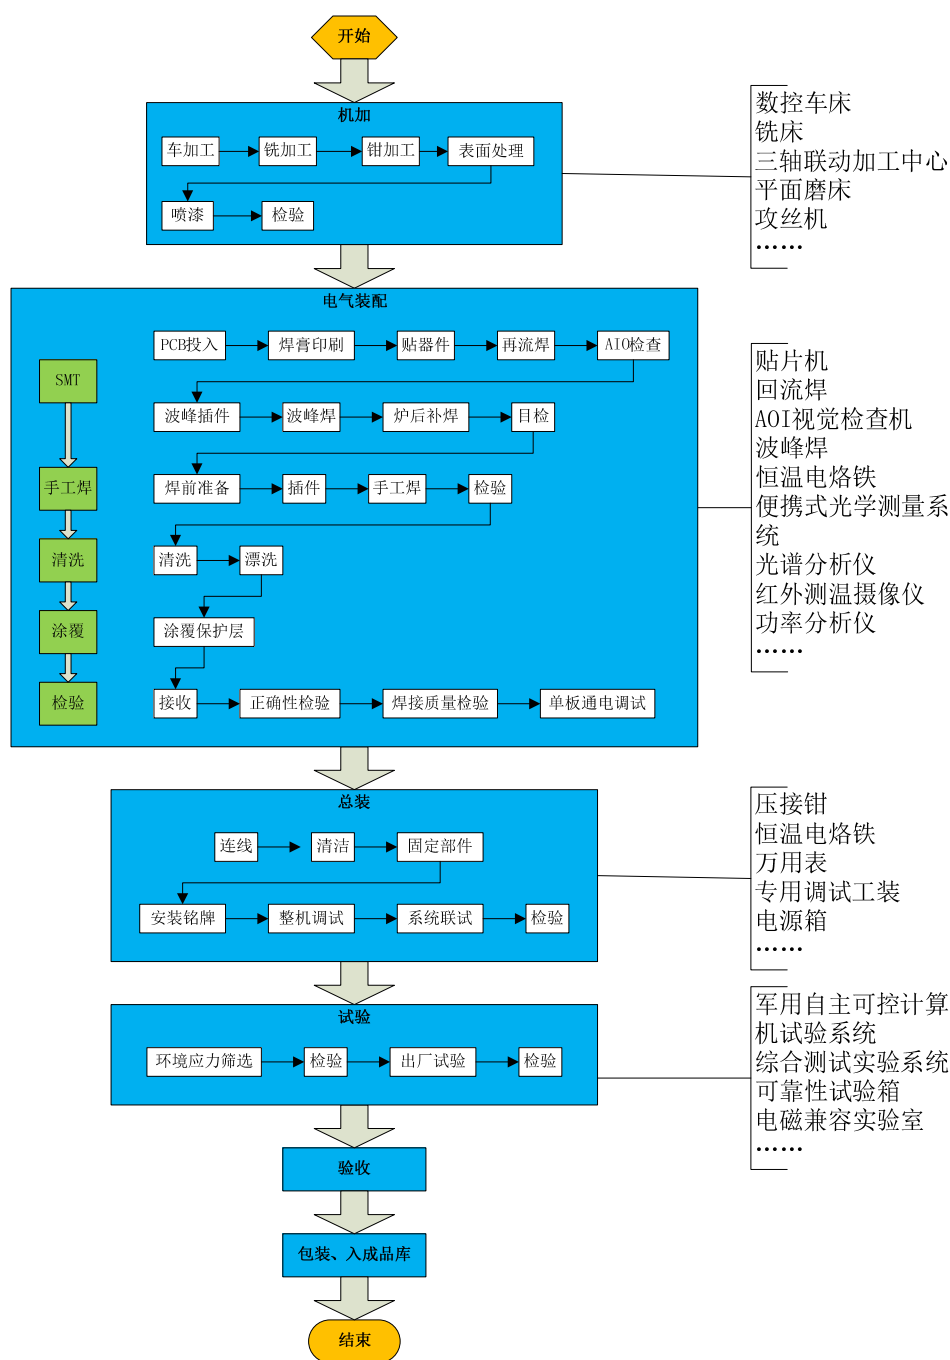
开始

机加

车加工 → 铣加工 → 钳加工 → 表面处理

喷漆 → 检验

数控车床
铣床
三轴联动加工中心
平面磨床
攻丝机
……

电气装配

SMT
手工焊
清洗
涂覆
检验

PCB投入 → 焊膏印刷 → 贴器件 → 再流焊 → AIO检查

波峰插件 → 波峰焊 → 炉后补焊 → 目检

焊前准备 → 插件 → 手工焊 → 检验

清洗 → 漂洗

涂覆保护层

接收 → 正确性检验 → 焊接质量检验 → 单板通电调试

贴片机
回流焊
AOI视觉检查机
波峰焊
恒温电烙铁
便携式光学测量系统
光谱分析仪
红外测温摄像仪
功率分析仪
……

总装

连线 → 清洁 → 固定部件

安装铭牌 → 整机调试 → 系统联试 → 检验

压接钳
恒温电烙铁
万用表
专用调试工装
电源箱
……

试验

环境应力筛选 → 检验 → 出厂试验 → 检验

军用自主可控计算机试验系统
综合测试实验系统
可靠性试验箱
电磁兼容实验室
……

验收

包装、入成品库

结束